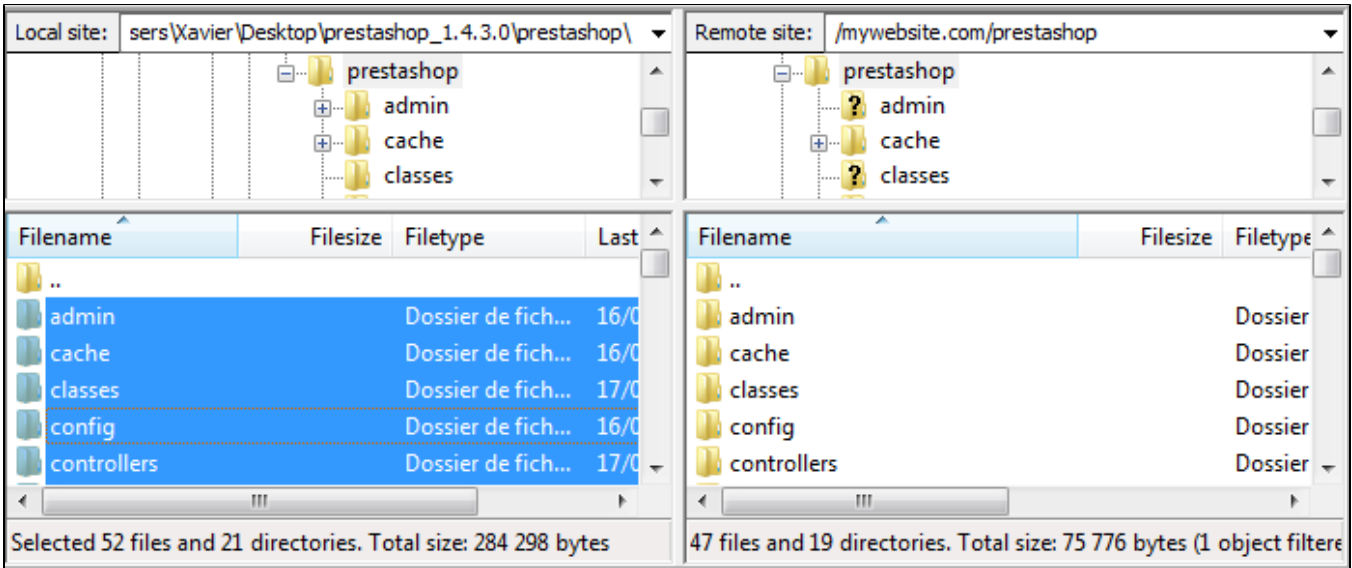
Local site: sers\Xavier\Desktop\prestashop_1.4.3.0\prestashop\

prestashop
admin
cache
classes

| Filename | Filesize | Filetype | Last |
|---|---|---|---|
| .. | | | |
| admin | | Dossier de fich... | 16/0 |
| cache | | Dossier de fich... | 16/0 |
| classes | | Dossier de fich... | 17/0 |
| config | | Dossier de fich... | 16/0 |
| controllers | | Dossier de fich... | 17/0 |

III

Selected 52 files and 21 directories. Total size: 284 298 bytes

Remote site: /mywebsite.com/prestashop

prestashop
admin
cache
classes

| Filename | Filesize | Filetype |
|---|---|---|
| .. | | |
| admin | | Dossier |
| cache | | Dossier |
| classes | | Dossier |
| config | | Dossier |
| controllers | | Dossier |

III

47 files and 19 directories. Total size: 75 776 bytes (1 object filtere